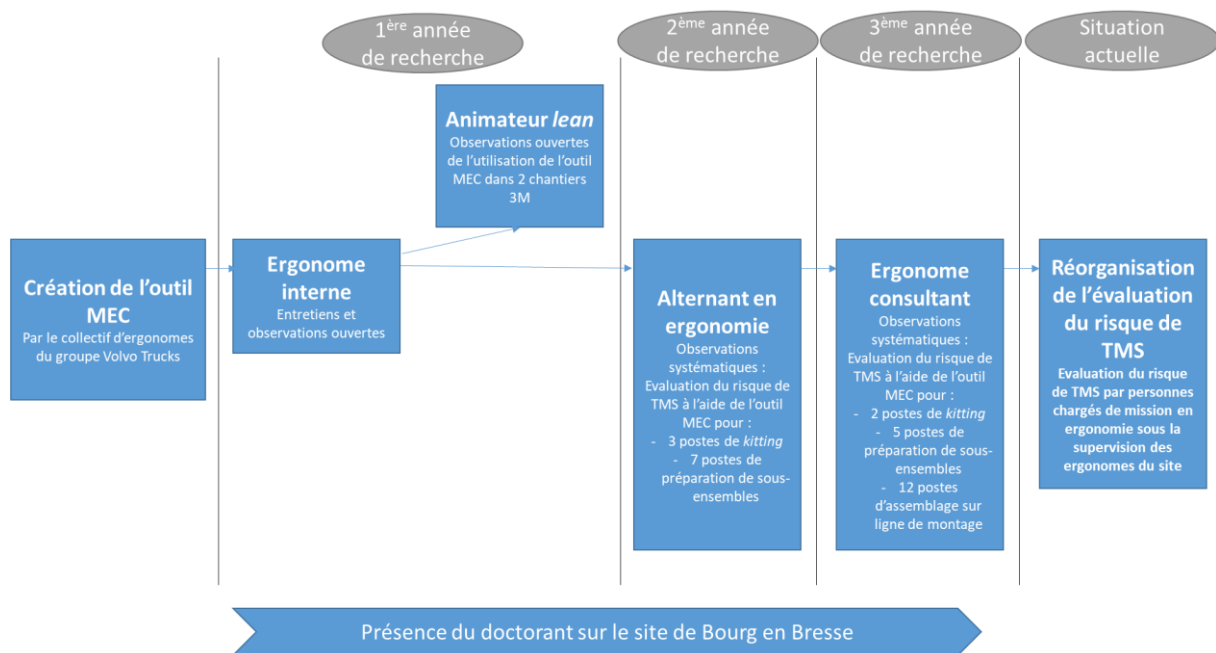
$1^{ère}$ année de recherche

$2^{ème}$ année de recherche

$3^{ème}$ année de recherche

Situation actuelle

Animateur *lean*
Observations ouvertes de l'utilisation de l'outil MEC dans 2 chantiers 3M

Création de l'outil MEC
Par le collectif d'ergonomes du groupe Volvo Trucks

Ergonome interne
Entretiens et observations ouvertes

Alternant en ergonomie
Observations systématiques :
Evaluation du risque de TMS à l'aide de l'outil MEC pour :
- 3 postes de *kitting*
- 7 postes de préparation de sous-ensembles

Ergonome consultant
Observations systématiques :
Evaluation du risque de TMS à l'aide de l'outil MEC pour :
- 2 postes de *kitting*
- 5 postes de préparation de sous-ensembles
- 12 postes d'assemblage sur ligne de montage

Réorganisation de l'évaluation du risque de TMS
Evaluation du risque de TMS par personnes chargés de mission en ergonomie sous la supervision des ergonomes du site

Présence du doctorant sur le site de Bourg en Bresse